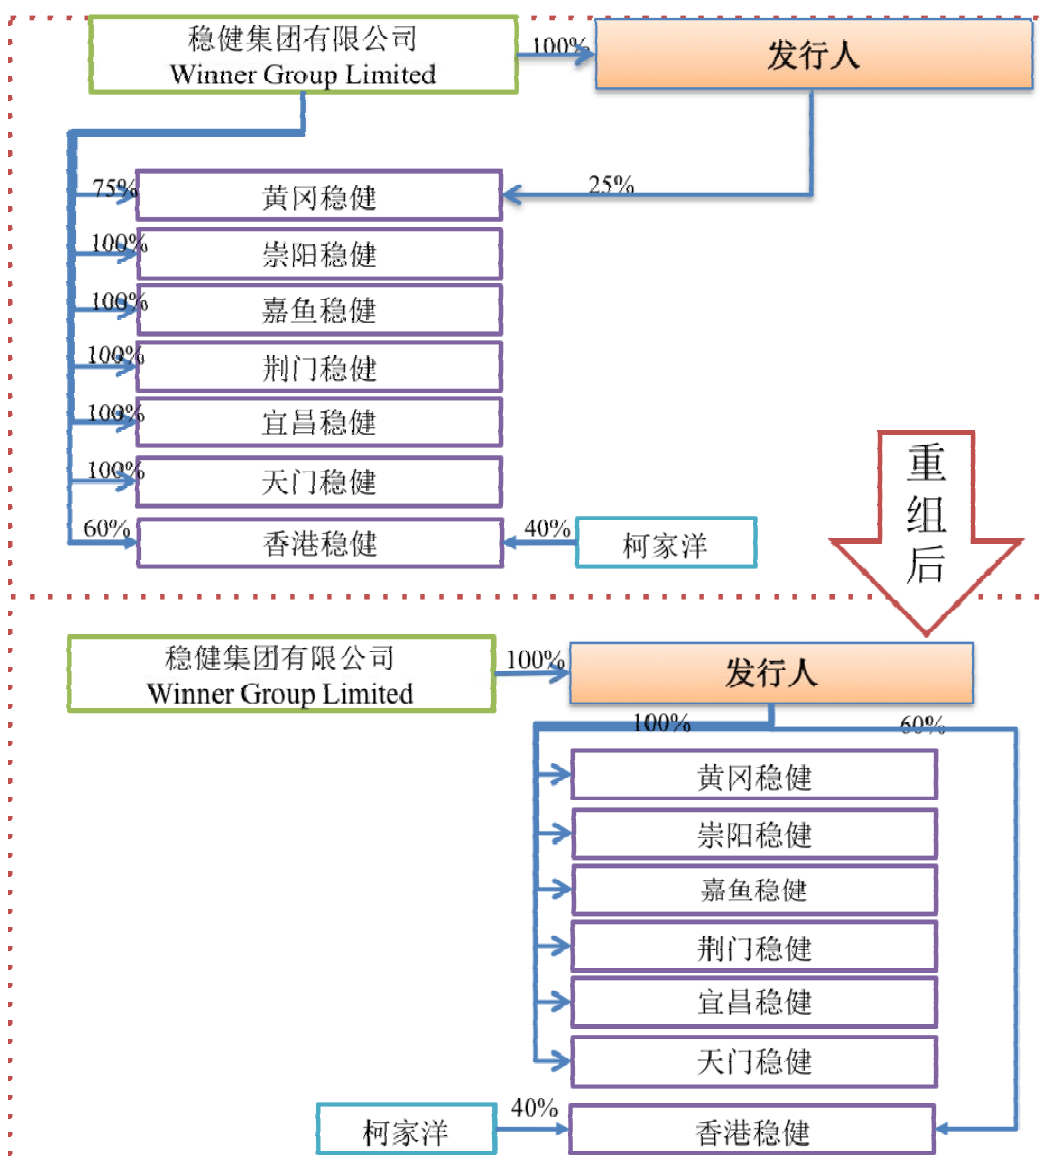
稳健集团有限公司
Winner Group Limited

100%

发行人

75%
黄冈稳健
25%

100%
崇阳稳健

100%
嘉鱼稳健

100%
荆门稳健

100%
宜昌稳健

100%
天门稳健

60%
香港稳健
40%
柯家洋

重
组
后

稳健集团有限公司
Winner Group Limited

100%

发行人

100%
60%

黄冈稳健
崇阳稳健
嘉鱼稳健
荆门稳健
宜昌稳健
天门稳健

柯家洋
40%
香港稳健